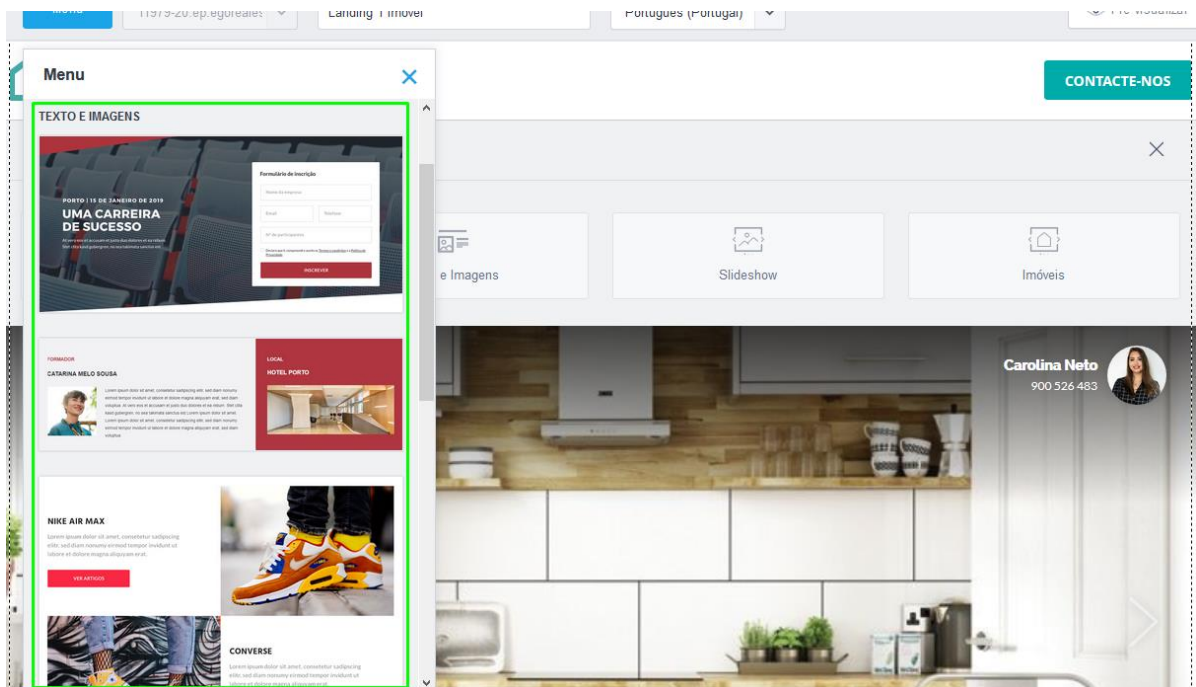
11979-20.ep.egorealestate

Landing 1 imóvel

Português (Portugal)

Pré-visualizar

Menu

TEXTO E IMAGENS

PORTO | 15 DE JANEIRO DE 2019
UMA CARREIRA DE SUCESSO

Formulário de inscrição

INSCREVER

FORMADOR
CATARINA MELO SOUSA

LOCAL
HOTEL PORTO

NIKE AIR MAX
Lorem ipsum dolor sit amet, consetetur sadipscing elitr, sed diam nonumy eirmod tempor invidunt ut labore et dolore magna aliquyam erat.

VER ARTIGOS

CONVERSE
Lorem ipsum dolor sit amet, consetetur sadipscing elitr, sed diam nonumy eirmod tempor invidunt ut labore et dolore magna aliquyam erat.

CONTACTE-NOS

e Imagens

Slideshow

Imóveis

Carolina Neto
900 526 483